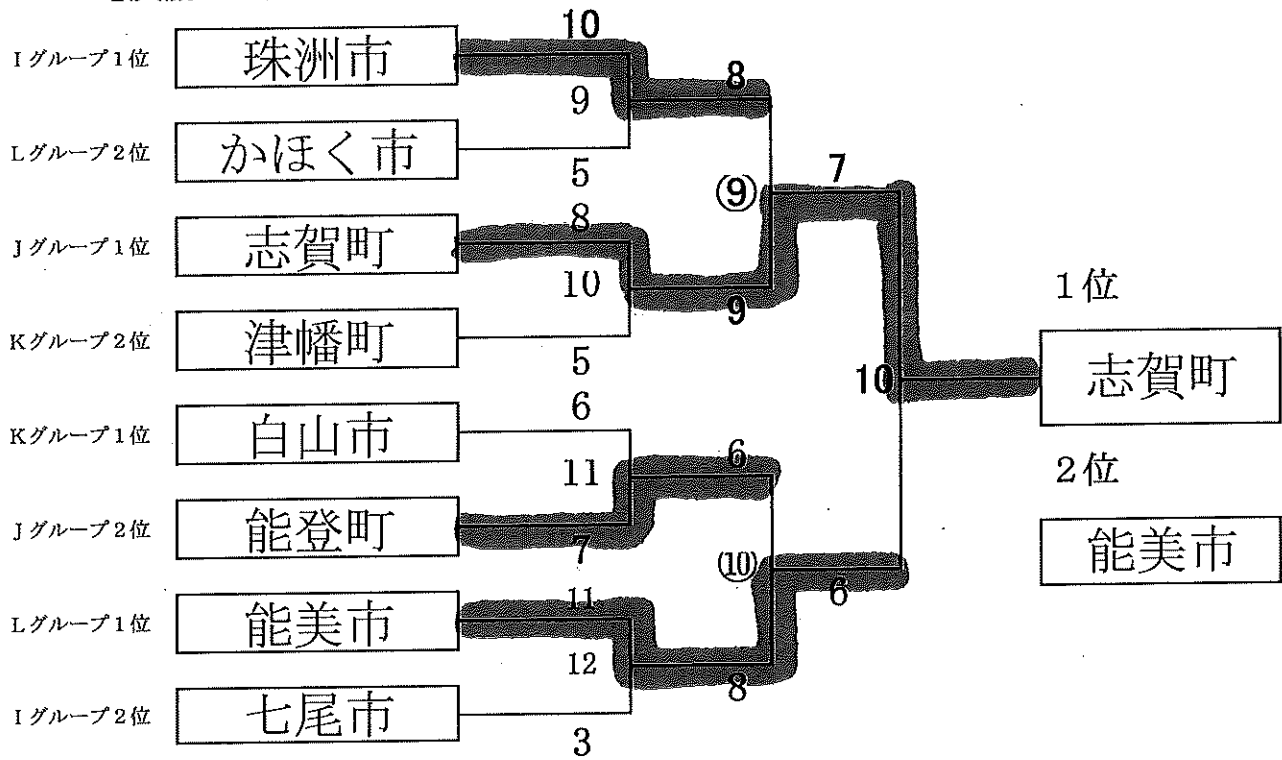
Iグループ1位 珠洲市
Lグループ2位 かほく市
Jグループ1位 志賀町
Kグループ2位 津幡町
Kグループ1位 白山市
Jグループ2位 能登町
Lグループ1位 能美市
Iグループ2位 七尾市

10
9
5
8
10
5
6
11
7
11
12
3

8
⑨
9
6
⑩
8

7
10
6

1位
志賀町
2位
能美市